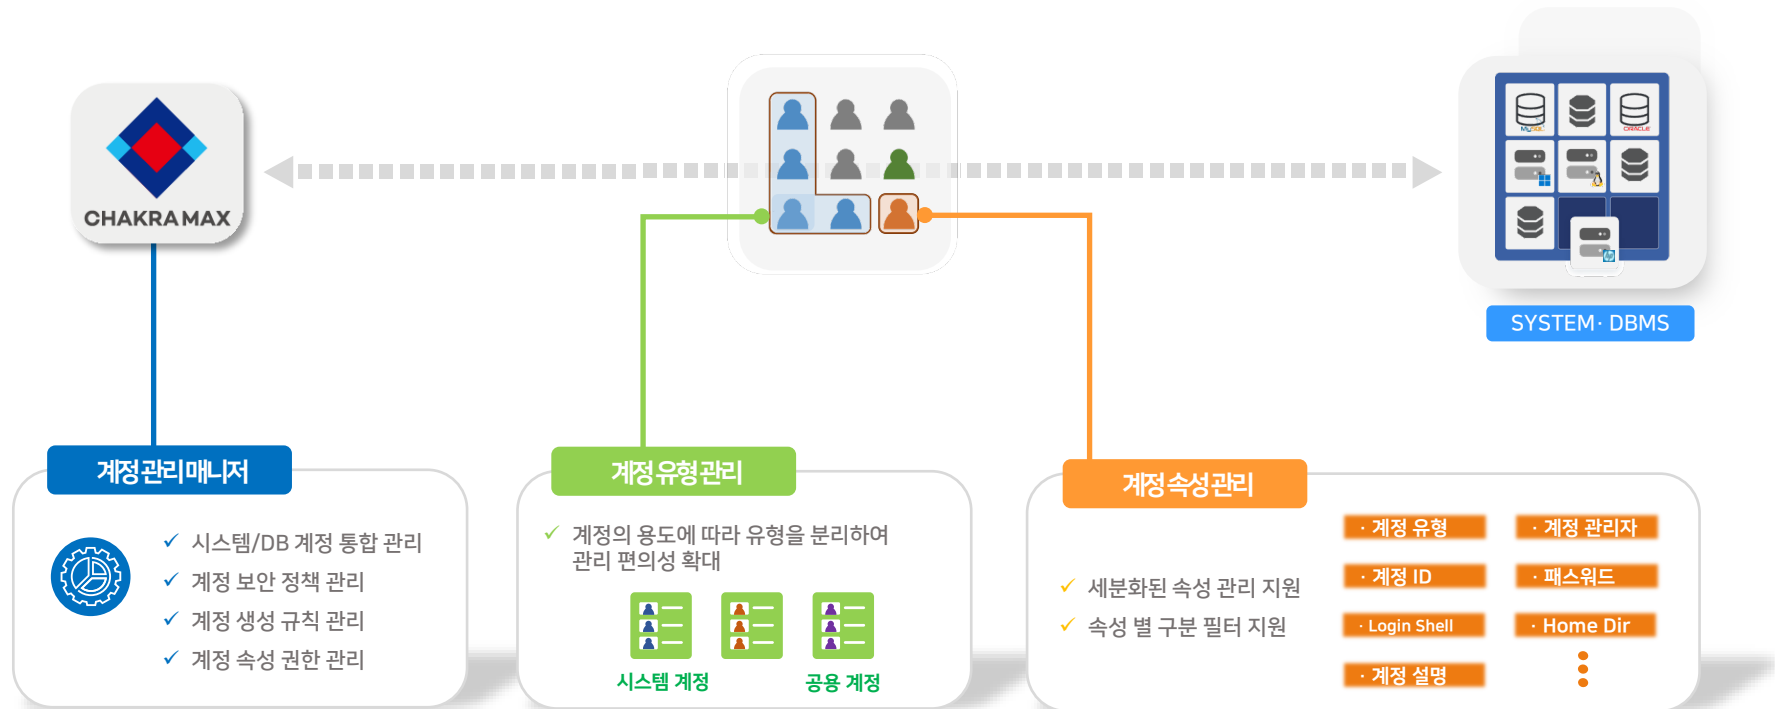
CHAKRA MAX

SYSTEM · DBMS

계정관리매니저

✓ 시스템/DB 계정 통합 관리
✓ 계정 보안 정책 관리
✓ 계정 생성 규칙 관리
✓ 계정 속성 권한 관리

계정 유형관리

✓ 계정의 용도에 따라 유형을 분리하여 관리 편의성 확대

시스템 계정

공용 계정

계정속성관리

✓ 세분화된 속성 관리 지원
✓ 속성 별 구분 필터 지원

· 계정 유형
· 계정 관리자
· 계정 ID
· 패스워드
· Login Shell
· Home Dir
· 계정 설명